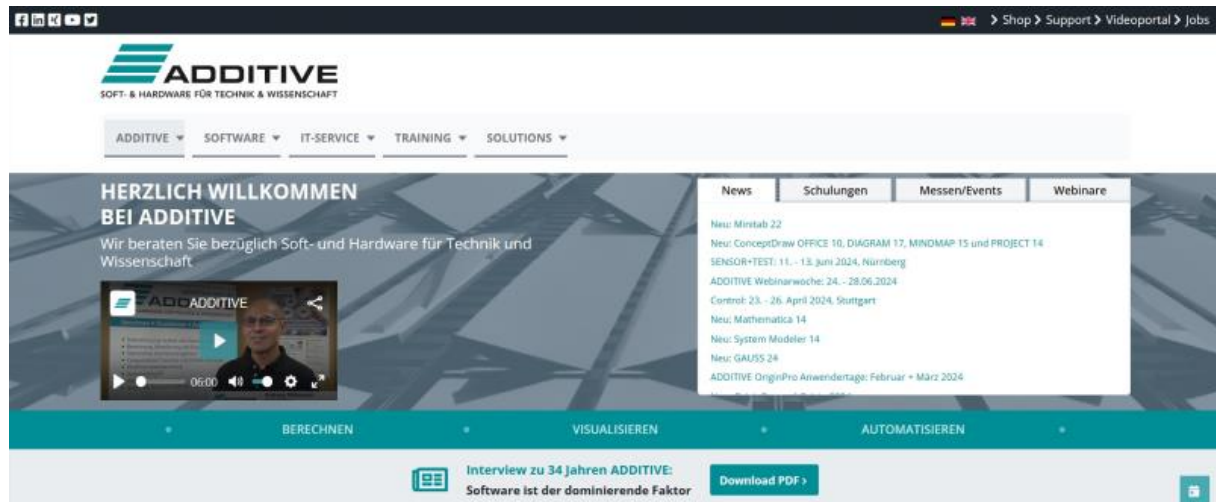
> Shop > Support > Videoportal > Jobs

ADDITIVE
SOFT- & HARDWARE FÜR TECHNIK & WISSENSCHAFT

ADDITIVE ▾ SOFTWARE ▾ IT-SERVICE ▾ TRAINING ▾ SOLUTIONS ▾

HERZLICH WILLKOMMEN
BEI ADDITIVE
Wir beraten Sie bezüglich Soft- und Hardware für Technik und Wissenschaft

ADDITIVE
06:00

| News | Schulungen | Messen/Events | Webinare |
|---|---|---|---|

Neu: Minitab 22
Neu: ConceptDraw OFFICE 10, DIAGRAM 17, MINDMAP 15 und PROJECT 14
SENSOR+TEST: 11. - 13. Juni 2024, Nürnberg
ADDITIVE Webinarwoche: 24. - 28.06.2024
Control: 23. - 26. April 2024, Stuttgart
Neu: Mathematica 14
Neu: System Modeler 14
Neu: GAUSS 24
ADDITIVE OriginPro Anwendertage: Februar + März 2024
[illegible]

BERECHNEN VISUALISIEREN AUTOMATISIEREN

Interview zu 34 Jahren ADDITIVE:
Software ist der dominierende Faktor
Download PDF ›